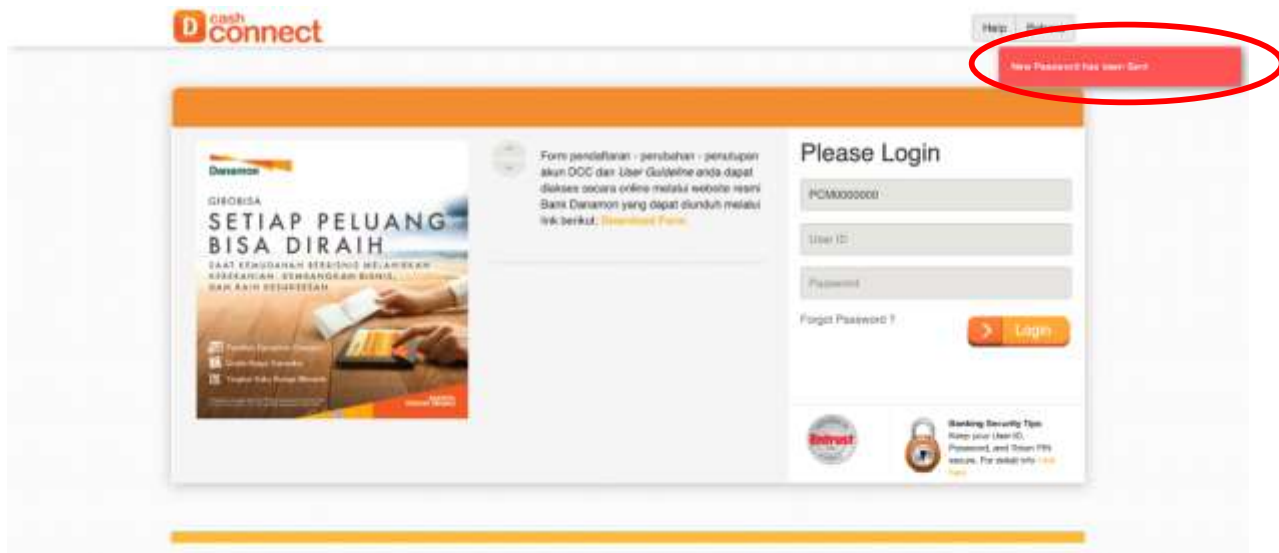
D cash connect

Help Bahasa

New Password has been Sent

Danamon

GIROBISA

SETIAP PELUANG BISA DIRAIH

SAAT KEMUDAHAN BERBISNIS MELAHIRKAN KESEMPATAN, KEMBANGKAN BISNIS, DAN RAIH KESUKSESAN

Form pendaftaran - perubahan - penutupan akun DCC dan User Guideline anda dapat diakses secara online melalui website resmi Bank Danamon yang dapat diunduh melalui link berikut: Download Form

Please Login

PCM0000000

User ID

Password

Forgot Password ?

Login

Entrust

Banking Security Tips
Keep your User ID, Password, and Token PIN secure. For detail info click here